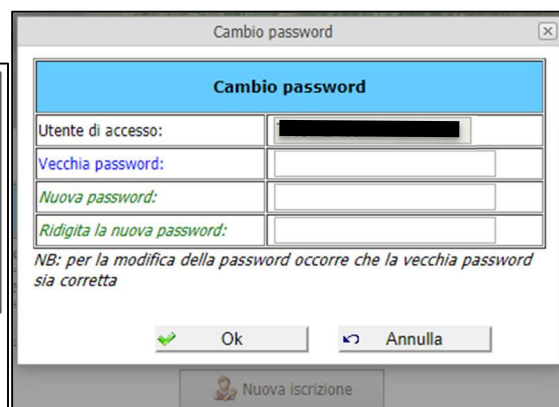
Cambio password

| Cambio password | |
|---|---|
| Utente di accesso: | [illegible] |
| Vecchia password: | |
| Nuova password: | |
| Ridigita la nuova password: | |

NB: per la modifica della password occorre che la vecchia password sia corretta

Ok

Annulla

Nuova iscrizione